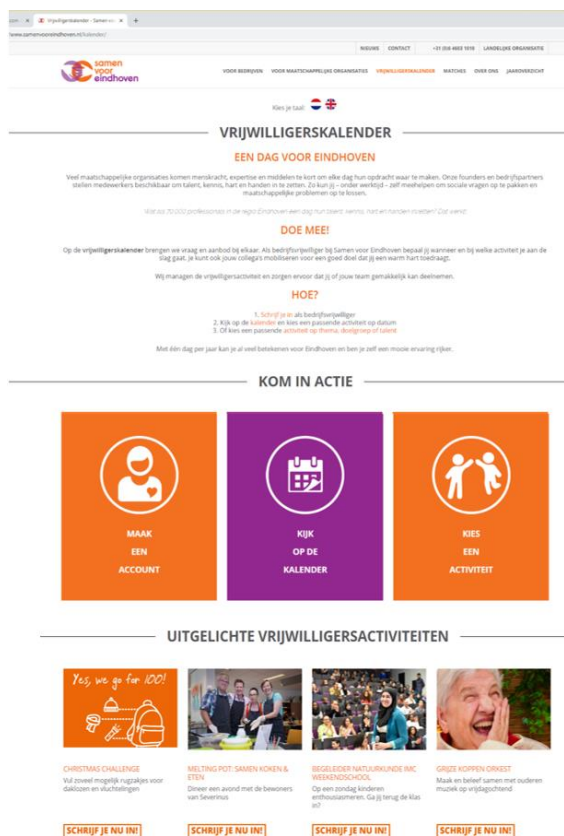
Vrijwilligerskalender - Samen v

www.samenvooreindhoven.nl/kalender/

NIEUWS CONTACT +31 (0)6 4003 1010 LANDELIJKE ORGANISATIE

samen voor eindhoven

VOOR BEDRIJVEN VOOR MAATSCHAPPELIJKE ORGANISATIES VRIJWILLIGERSKALENDER MATCHES OVER ONS JAAROVERZICHT

Kies je taal:

VRIJWILLIGERSKALENDER

EEN DAG VOOR EINDHOVEN

Veel maatschappelijke organisaties komen menskracht, expertise en middelen te kort om elke dag hun opdracht waar te maken. Onze founders en bedrijfspartners stellen medewerkers beschikbaar om talent, kennis, hart en handen in te zetten. Zo kun jij – onder werktijd – zelf meehelpen om sociale vragen op te pakken en maatschappelijke problemen op te lossen.

Wat als 70.000 professionals in de regio Eindhoven een dag hun talent, kennis, hart en handen inzetten? Oké wereld.

DOE MEE!

Op de vrijwilligerskalender brengen we vraag en aanbod bij elkaar. Als bedrijfsvrijwilliger bij Samen voor Eindhoven bepaal jij wanneer en bij welke activiteit je aan de slag gaat. Je kunt ook jouw collega's mobiliseren voor een goed doel dat jij een warm hart toedraagt.

Wij managen de vrijwilligersactiviteit en zorgen ervoor dat jij of jouw team gemakkelijk kan deelnemen.

HOE?

1. Schrijf je in als bedrijfsvrijwilliger
2. Kijk op de kalender en kies een passende activiteit op datum
3. Of kies een passende activiteit op thema, doelgroep of talent

Met één dag per jaar kan je al veel betekenen voor Eindhoven en ben je zelf een mooie ervaring rijker.

KOM IN ACTIE

MAAK EEN ACCOUNT

KIJK OP DE KALENDER

KIES EEN ACTIVITEIT

UITGELICHTE VRIJWILLIGERSACTIVITEITEN

Yes, we go for 100!

CHRISTMAS CHALLENGE
Vul zoveel mogelijk rugzakjes voor daklozen en vluchtelingen

MELTING POT: SAMEN KOKEN & ETEN
Dineer een avond met de bewoners van Severinus

BEGELEIDER NATUURKUNDE IMC WEEKENDSCHOOL
Op een zondag kinderen enthousiasmeren. Ga jij terug de klas in?

GRIJZE KOPPEN ORKEST
Maak en beleef samen met ouderen muziek op vrijdagochtend

SCHRIJF JE NU IN! SCHRIJF JE NU IN! SCHRIJF JE NU IN! SCHRIJF JE NU IN!